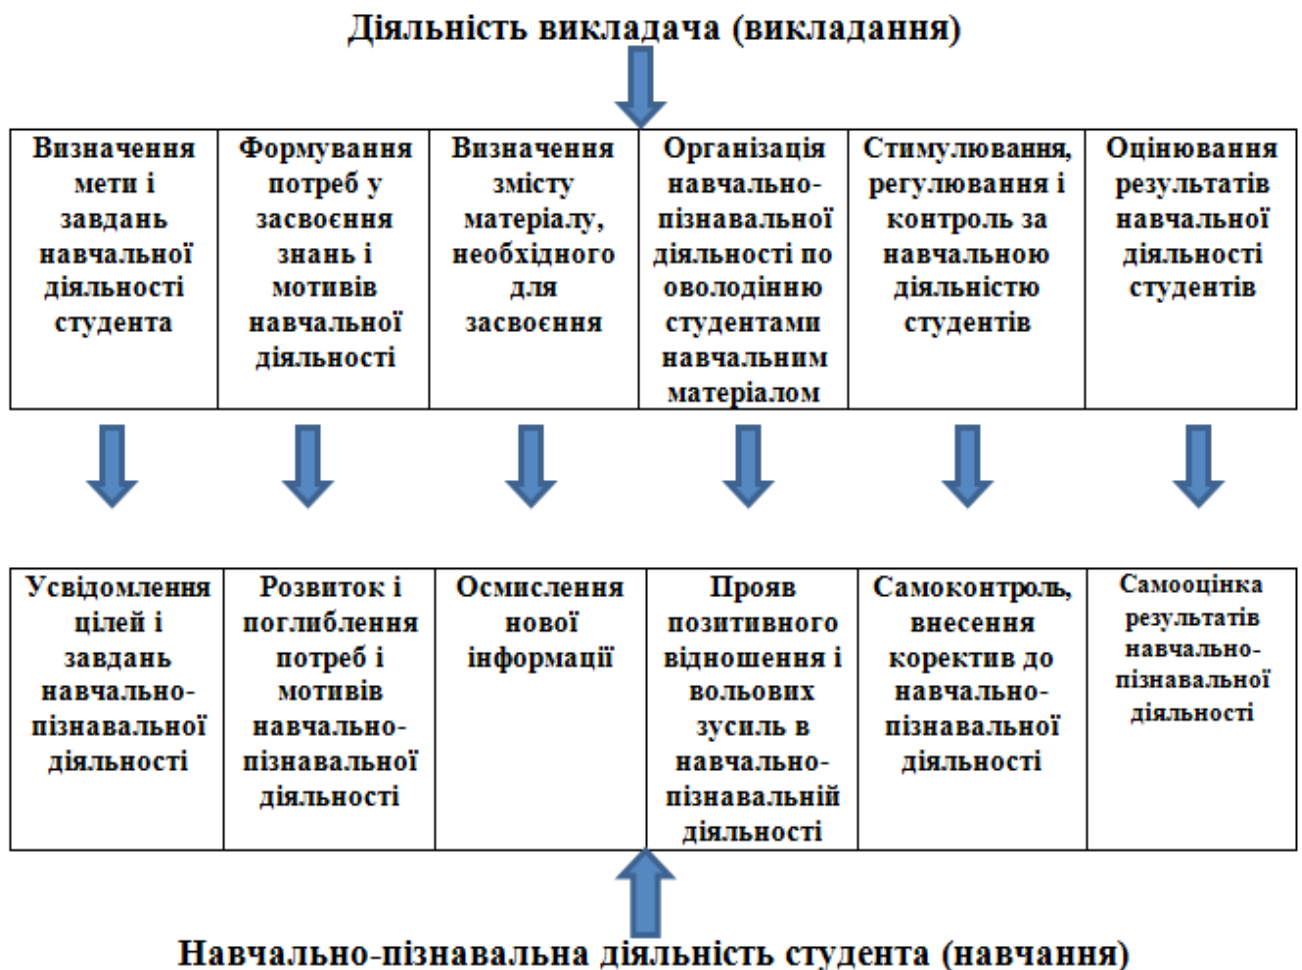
Діяльність викладача (викладання)

| Визначення мети і завдань навчальної діяльності студента | Формування потреб у засвоєння знань і мотивів навчальної діяльності | Визначення змісту матеріалу, необхідного для засвоєння | Організація навчально-пізнавальної діяльності по оволодінню студентами навчальним матеріалом | Стимулювання, регулювання і контроль за навчальною діяльністю студентів | Оцінювання результатів навчальної діяльності студентів |
|---|---|---|---|---|---|

| Усвідомлення цілей і завдань навчально-пізнавальної діяльності | Розвиток і поглиблення потреб і мотивів навчально-пізнавальної діяльності | Осмислення нової інформації | Прояв позитивного відношення і вольових зусиль в навчально-пізнавальній діяльності | Самоконтроль, внесення коректив до навчально-пізнавальної діяльності | Самооцінка результатів навчально-пізнавальної діяльності |
|---|---|---|---|---|---|

Навчально-пізнавальна діяльність студента (навчання)